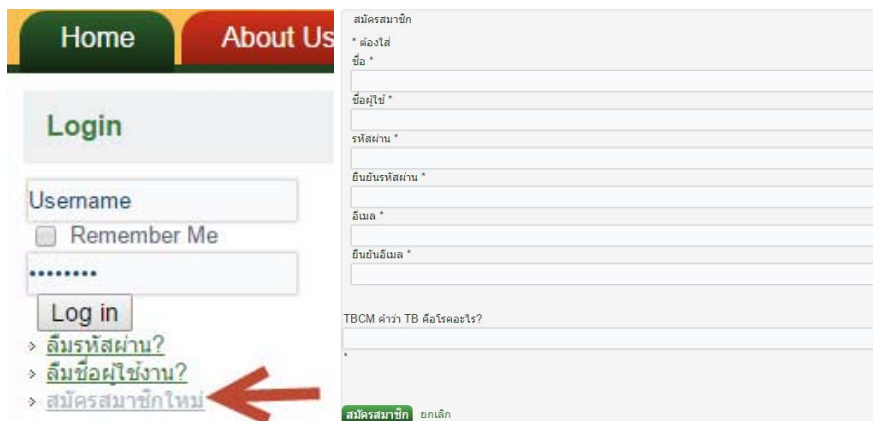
Home
About Us

Login

Username
Remember Me
••••••••
Log in
› ลืมรหัสผ่าน?
› ลืมชื่อผู้ใช้งาน?
› สมัครสมาชิกใหม่

สมัครสมาชิก

* ต้องใส่
ชื่อ *

ชื่อผู้ใช้ *

รหัสผ่าน *

ยืนยันรหัสผ่าน *

อีเมล *

ยืนยันอีเมล *

TBCM คำว่า TB คือโรคอะไร?

*

สมัครสมาชิก ยกเลิก